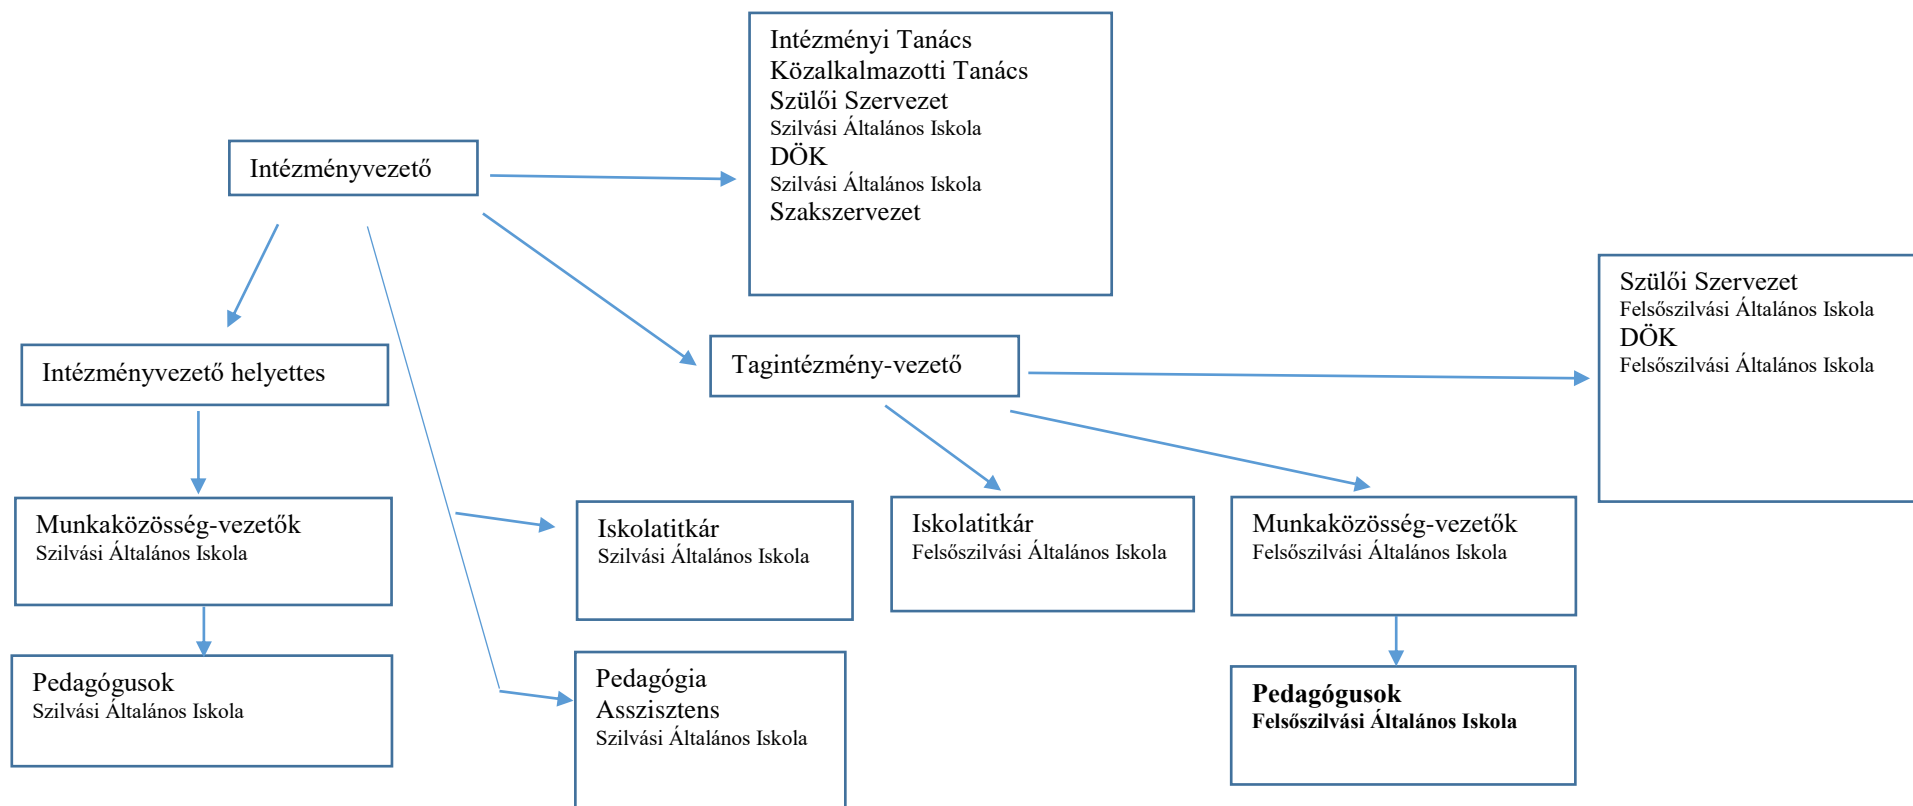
Intézményi Tanács
Közalkalmazotti Tanács
Szülői Szervezet
Szilvási Általános Iskola
DÖK
Szilvási Általános Iskola
Szakszervezet

Intézményvezető

Szülői Szervezet
Felsőszilvási Általános Iskola
DÖK
Felsőszilvási Általános Iskola

Intézményvezető helyettes

Tagintézmény-vezető

Munkaközösség-vezetők
Szilvási Általános Iskola

Iskolatitkár
Szilvási Általános Iskola

Iskolatitkár
Felsőszilvási Általános Iskola

Munkaközösség-vezetők
Felsőszilvási Általános Iskola

Pedagógusok
Szilvási Általános Iskola

Pedagógia
Asszisztens
Szilvási Általános Iskola

**Pedagógusok**
**Felsőszilvási Általános Iskola**